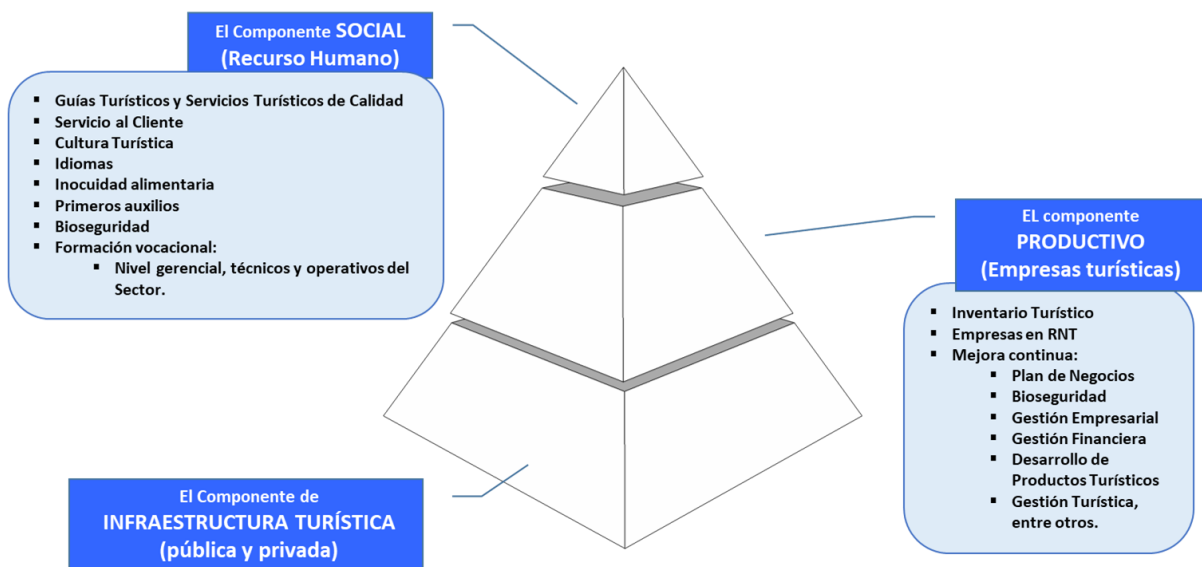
El Componente SOCIAL
(Recurso Humano)

- Guías Turísticos y Servicios Turísticos de Calidad
- Servicio al Cliente
- Cultura Turística
- Idiomas
- Inocuidad alimentaria
- Primeros auxilios
- Bioseguridad
- Formación vocacional:
    - Nivel gerencial, técnicos y operativos del Sector.

EL componente
PRODUCTIVO
(Empresas turísticas)

- Inventario Turístico
- Empresas en RNT
- Mejora continua:
    - Plan de Negocios
    - Bioseguridad
    - Gestión Empresarial
    - Gestión Financiera
    - Desarrollo de Productos Turísticos
    - Gestión Turística, entre otros.

El Componente de
INFRAESTRUCTURA TURÍSTICA
(pública y privada)